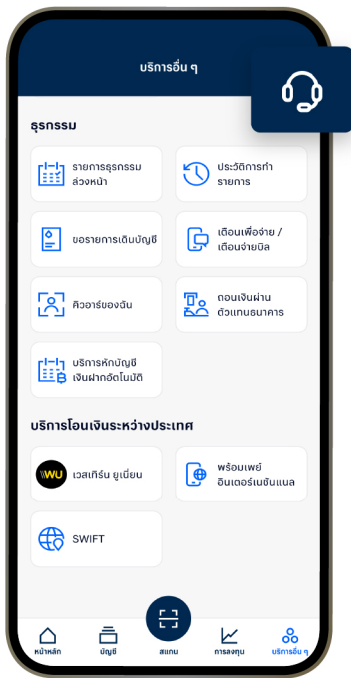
บริการอื่น ๆ

ธุรกรรม

รายการธุรกรรมล่วงหน้า

ประวัติการทำรายการ

ขอรายการเดินบัญชี

เตือนเพื่อจ่าย / เตือนจ่ายบิล

คิวอาร์ของฉัน

ถอนเงินผ่านตัวแทนธนาคาร

บริการหักบัญชีเงินฝากอัตโนมัติ

บริการโอนเงินระหว่างประเทศ

WU

เวสเทิร์น ยูเนี่ยน

พร้อมเพย์ อินเตอร์เนชันแนล

SWIFT

หน้าหลัก

บัญชี

สแกน

การลงทุน

บริการอื่น ๆ